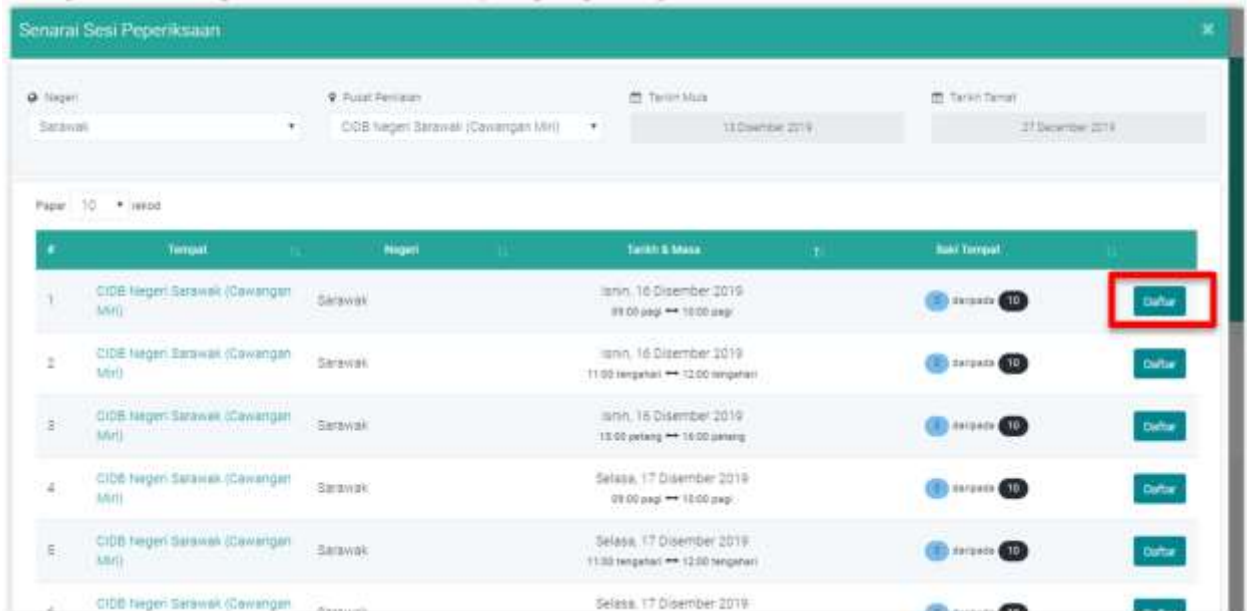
Senarai Sesi Peperiksaan

×

Negeri
Sarawak

Pusat Penilaian
CIDB Negeri Sarawak (Cawangan Miri)

Tarikh Mula
13 Disember 2019

Tarikh Tamat
27 Disember 2019

Papar 10 rekod

| # | Tempat | Negeri | Tarikh & Masa | Baki Tempat | |
|---|---|---|---|---|---|
| 1 | CIDB Negeri Sarawak (Cawangan Miri) | Sarawak | Isnin, 16 Disember 2019 09:00 pagi → 10:00 pagi | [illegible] daripada 10 | Daftar |
| 2 | CIDB Negeri Sarawak (Cawangan Miri) | Sarawak | Isnin, 16 Disember 2019 11:00 tengahari → 12:00 tengahari | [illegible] daripada 10 | Daftar |
| 3 | CIDB Negeri Sarawak (Cawangan Miri) | Sarawak | Isnin, 16 Disember 2019 15:00 petang → 16:00 petang | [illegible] daripada 10 | Daftar |
| 4 | CIDB Negeri Sarawak (Cawangan Miri) | Sarawak | Selasa, 17 Disember 2019 09:00 pagi → 10:00 pagi | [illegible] daripada 10 | Daftar |
| 5 | CIDB Negeri Sarawak (Cawangan Miri) | Sarawak | Selasa, 17 Disember 2019 11:00 tengahari → 12:00 tengahari | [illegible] daripada 10 | Daftar |
| 6 | CIDB Negeri Sarawak (Cawangan | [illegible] | Selasa, 17 Disember 2019 | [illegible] | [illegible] |